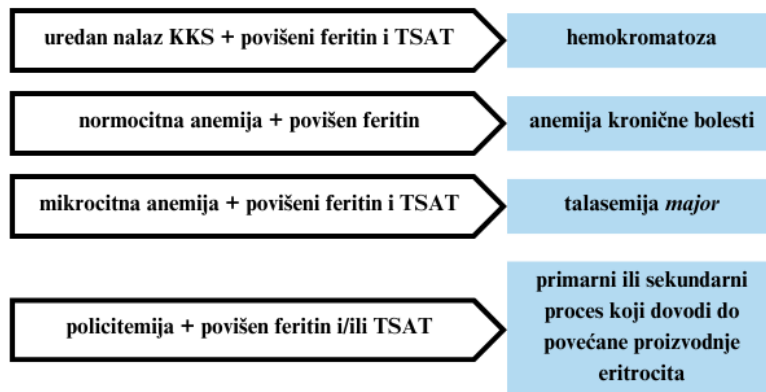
uredan nalaz KKS + povišeni feritin i TSAT

hemokromatoza

normocitna anemija + povišen feritin

anemija kronične bolesti

mikrocitna anemija + povišeni feritin i TSAT

talasemija *major*

policitemija + povišen feritin i/ili TSAT

primarni ili sekundarni proces koji dovodi do povećane proizvodnje eritrocita